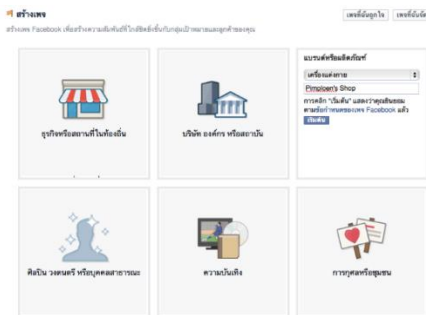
สร้างเพจ

สร้างเพจ Facebook เพื่อสร้างความสัมพันธ์ที่ใกล้ชิดยิ่งขึ้นกับกลุ่มเป้าหมายและลูกค้าของคุณ

เพจที่ชื่นชอบ | เพจที่ถึงอิ

ธุรกิจหรือสถานที่ในท้องถิ่น

บริษัท องค์กร หรือสถาบัน

แบรนด์หรือผลิตภัณฑ์

เครื่องแต่งกาย

Pimploen's Shop

การคลิก "เริ่มต้น" แสดงว่าคุณยินยอมตามข้อกำหนดของเพจ Facebook แล้ว

เริ่มต้น

ศิลปิน วงดนตรี หรือบุคคลสาธารณะ

ความบันเทิง

การกุศลหรือชุมชน